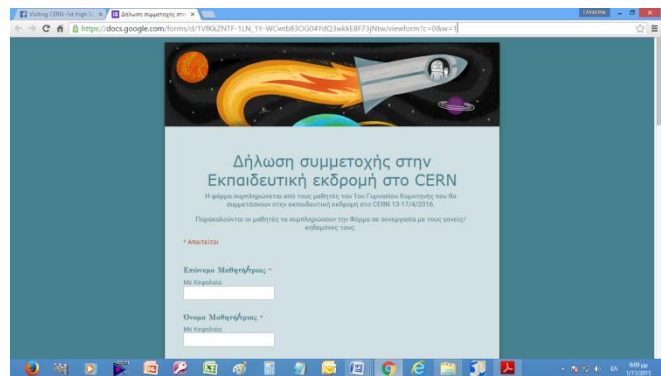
Visiting CERN-1st High S... ×
Δήλωση συμμετοχής στη... ×
https://docs.google.com/forms/d/1VfKkZNTF-1LN_1Y-WCwtb83OG04YdQ3wkkE8F73jNtw/viewform?c=0&w=1
ΓΙΑΝΝΗΣ

Δήλωση συμμετοχής στην Εκπαιδευτική εκδρομή στο CERN

Η φόρμα συμπληρώνεται από τους μαθητές του 1ου Γυμνασίου Κορωπίου που θα συμμετάσχουν στην εκπαιδευτική εκδρομή στο CERN 13-17/4/2016.

Παρακαλούνται οι μαθητές να συμπληρώσουν την Φόρμα σε συνεργασία με τους γονείς/κηδεμόνες τους.

* Απαιτείται

Επώνυμο Μαθητή/ήτριας *
Με Κεφαλαία

Όνομα Μαθητή/ήτριας *
Με Κεφαλαία

EN
9:09 μμ
1/11/2015